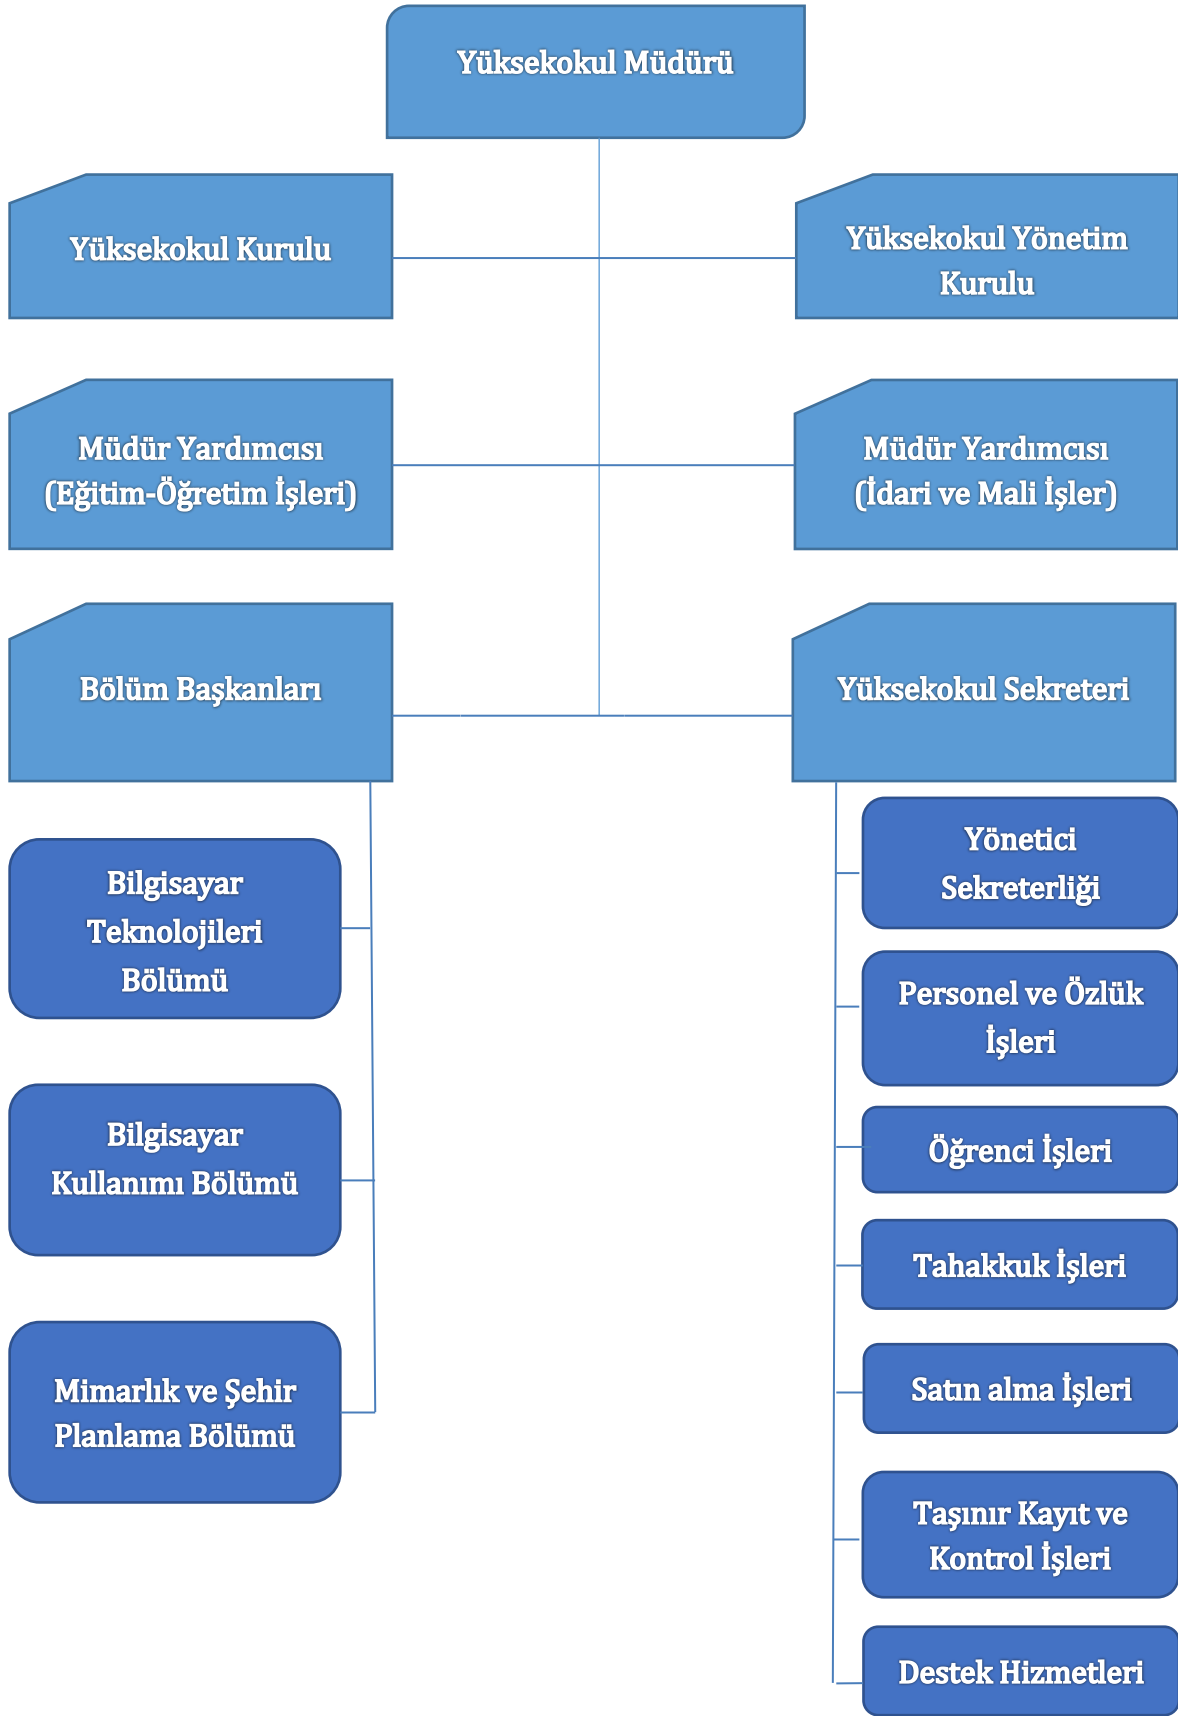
Yüksekokul Müdürü

Yüksekokul Kurulu

Yüksekokul Yönetim Kurulu

Müdür Yardımcısı (Eğitim-Öğretim İşleri)

Müdür Yardımcısı (İdari ve Mali İşler)

Bölüm Başkanları

Yüksekokul Sekreteri

Bilgisayar Teknolojileri Bölümü

Bilgisayar Kullanımı Bölümü

Mimarlık ve Şehir Planlama Bölümü

Yönetici Sekreterliği

Personel ve Özlük İşleri

Öğrenci İşleri

Tahakkuk İşleri

Satın alma İşleri

Taşınır Kayıt ve Kontrol İşleri

Destek Hizmetleri